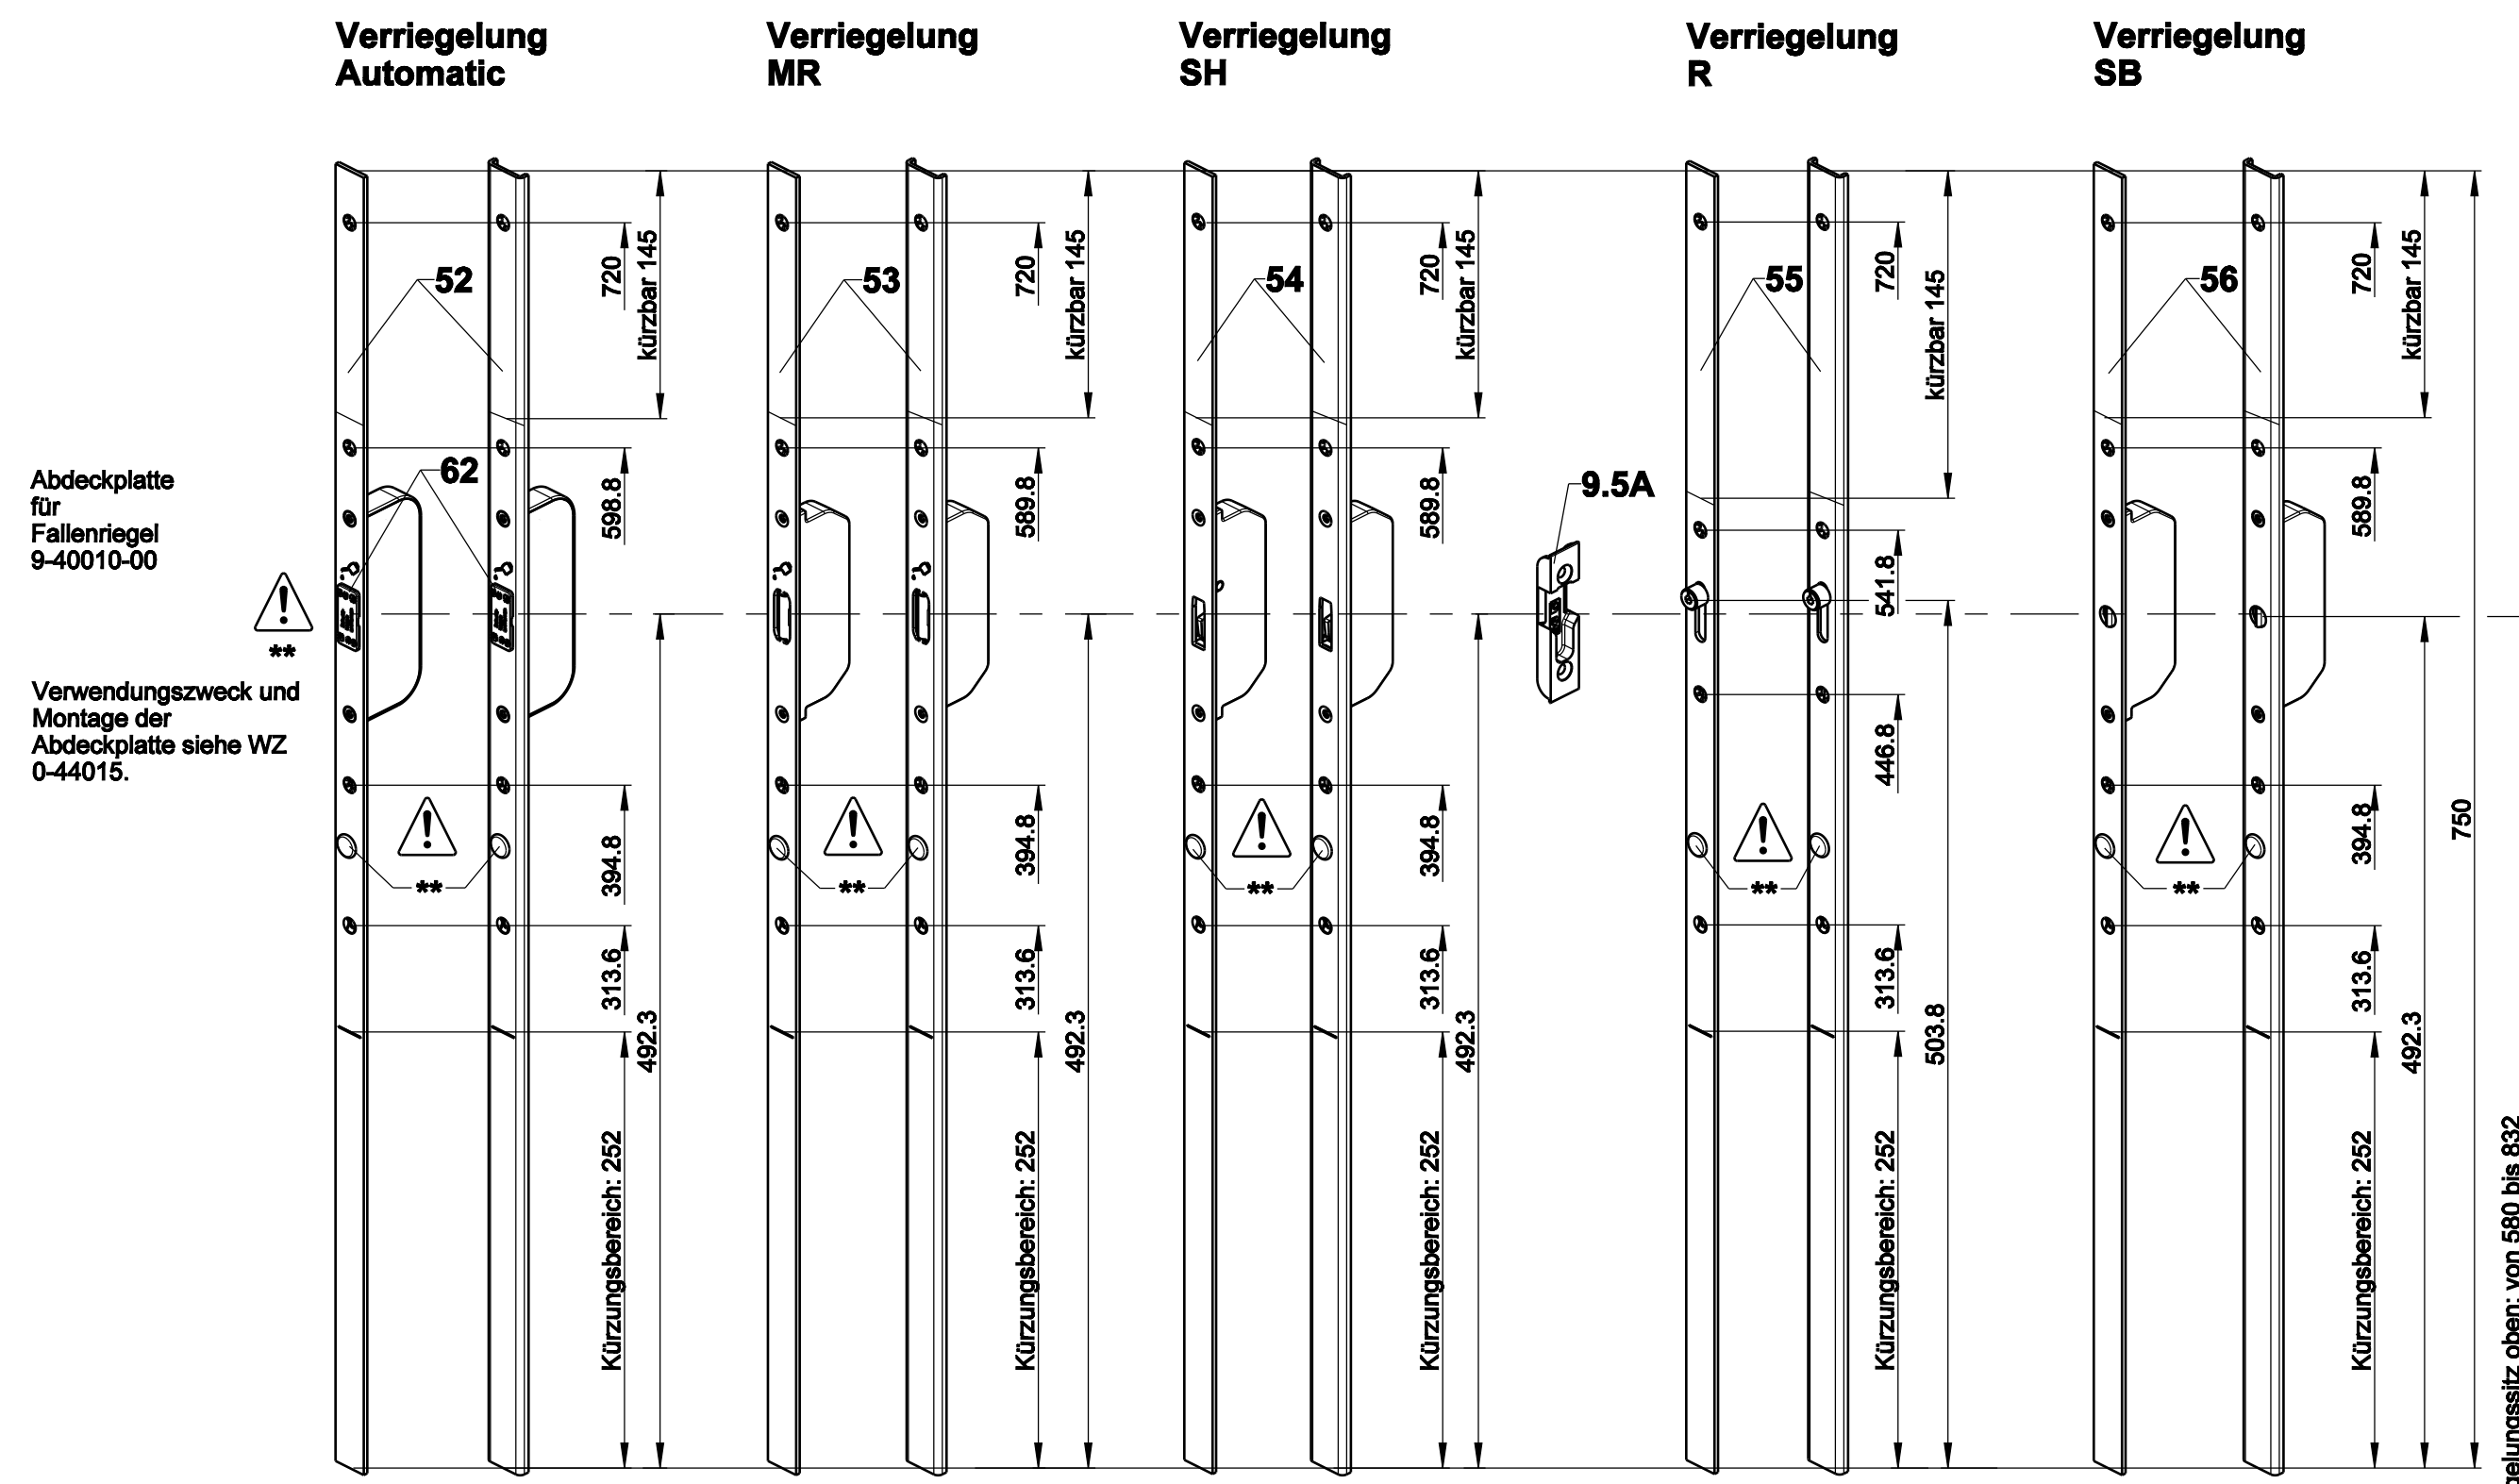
Verriegelung Automatic

Verriegelung MR

Verriegelung SH

Verriegelung R

Verriegelung SB

Abdeckplatte für Fallenriegel 9-40010-00

**

Verwendungszweck und Montage der Abdeckplatte siehe WZ 0-44015.

52

62

720
kürzbar 145
598.8
394.8
313.6
492.3
Kürzungsbereich: 252

**

53

720
kürzbar 145
589.8
394.8
313.6
492.3
Kürzungsbereich: 252

**

54

720
kürzbar 145
589.8
394.8
313.6
492.3
Kürzungsbereich: 252

**

9.5A

55

720
kürzbar 145
541.8
446.8
313.6
503.8
Kürzungsbereich: 252

**

56

720
kürzbar 145
589.8
394.8
313.6
492.3
Kürzungsbereich: 252

**

750

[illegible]elungssitz oben: von 580 bis 832